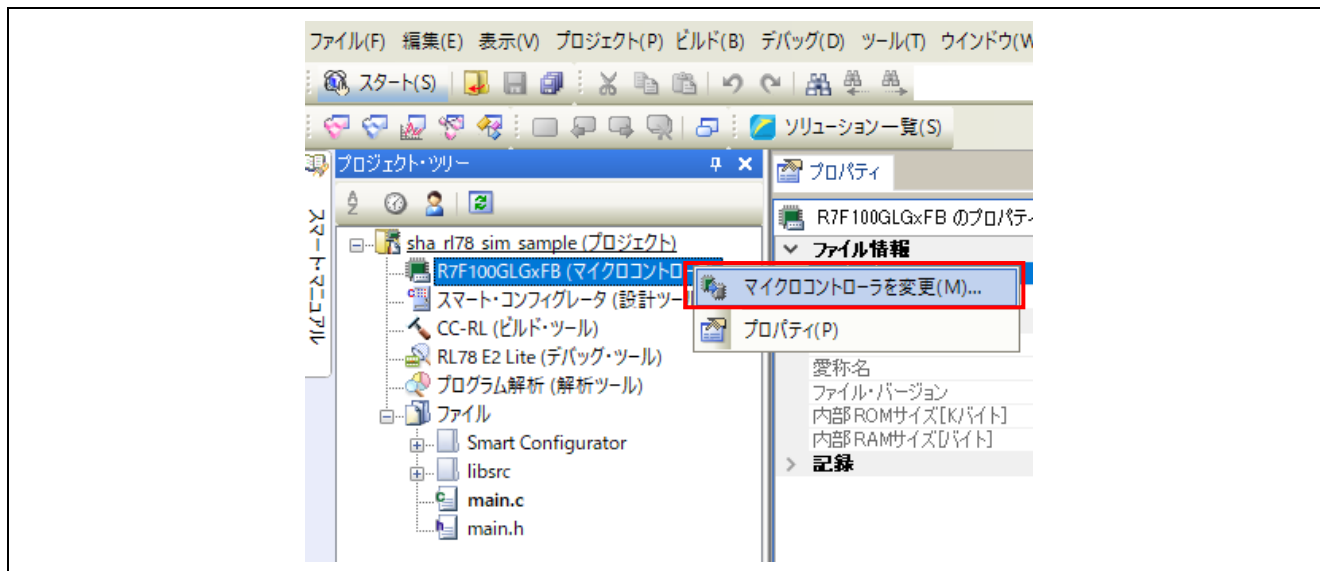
ファイル(F) 編集(E) 表示(V) プロジェクト(P) ビルド(B) デバッグ(D) ツール(T) ウインドウ(W

スタート(S)

ソリューション一覧(S)

プロジェクト・ツリー

スマート・マニュアル

sha_rl78_sim_sample (プロジェクト)
R7F100GLGxFB (マイクロコントロ
スマート・コンフィグレータ (設計ツー
CC-RL (ビルド・ツール)
RL78 E2 Lite (デバッグ・ツール)
プログラム解析 (解析ツール)
ファイル
Smart Configurator
libsrc
main.c
main.h

マイクロコントローラを変更(M)...
プロパティ(P)

プロパティ
R7F100GLGxFB のプロパティ
ファイル情報
愛称名
ファイル・バージョン
内部ROMサイズ[Kバイト]
内部RAMサイズ[バイト]
記録